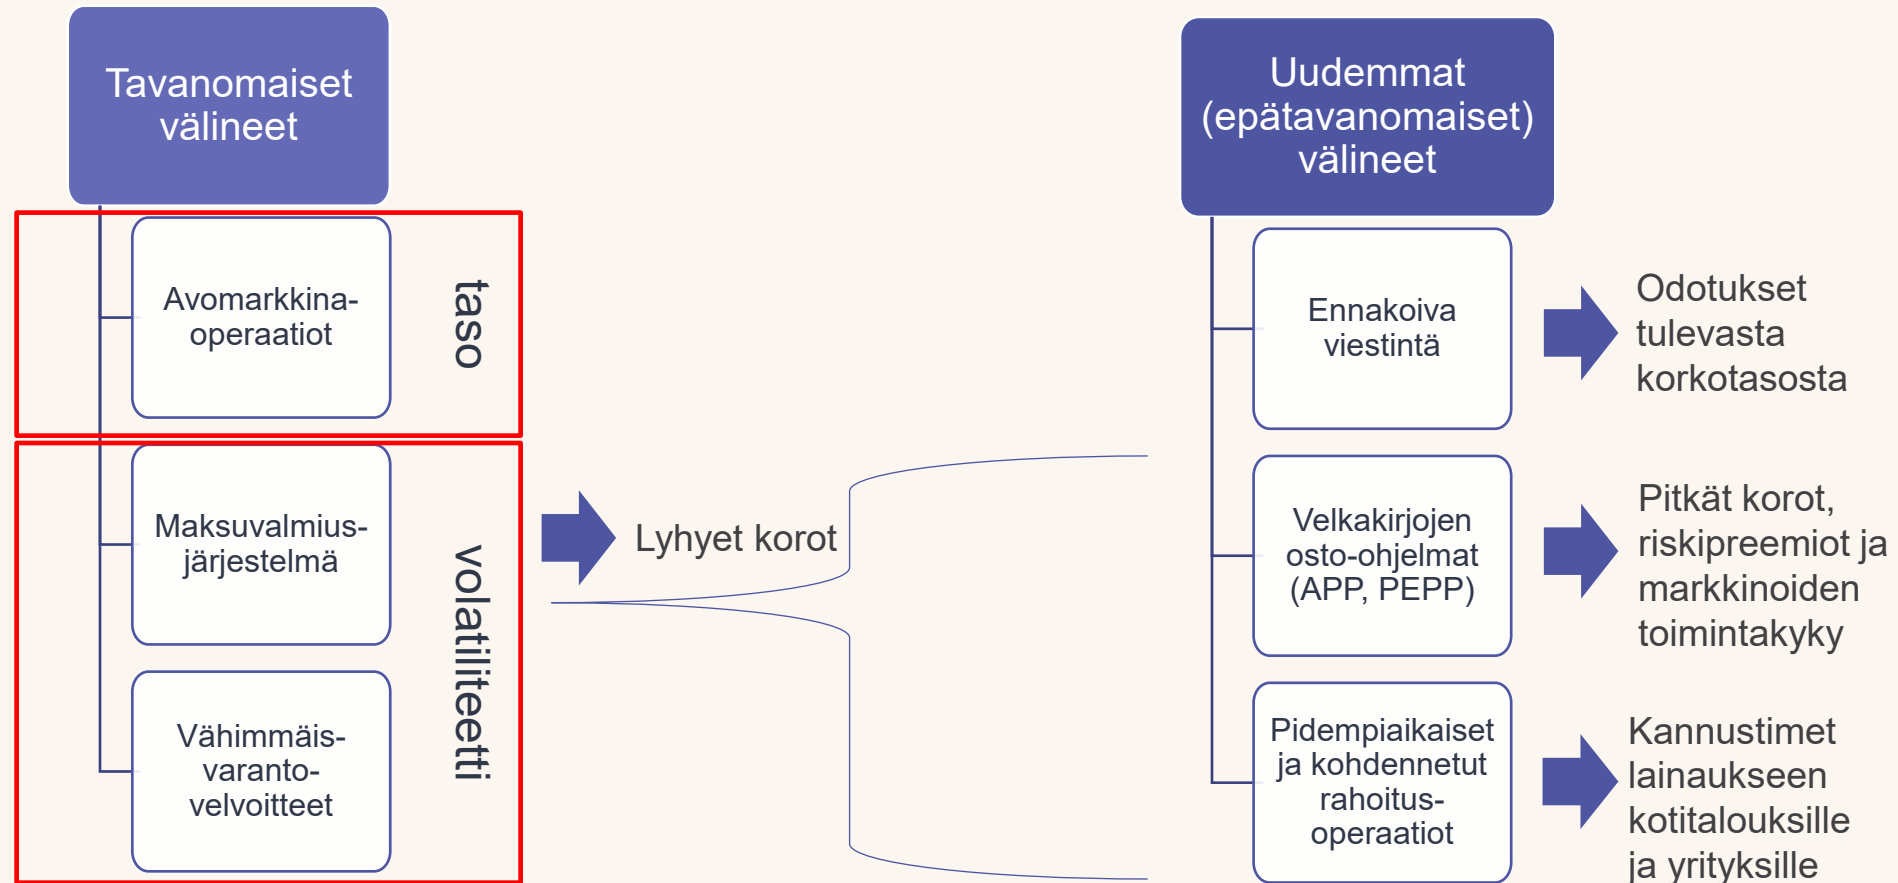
Tavanomaiset välineet

Avomarkkinaoperaatiot

taso

Maksuvalmiusjärjestelmä

Vähimmäisvarantovelvoitteet

volatiliteetti

Lyhyet korot

Uudemmat (epätavanomaiset) välineet

Ennakoiva viestintä

Odotukset tulevasta korkotasosta

Velkakirjojen osto-ohjelmat (APP, PEPP)

Pitkät korot, riskipreemiot ja markkinoiden toimintakyky

Pidempiaikaiset ja kohdennetut rahoitusoperaatiot

Kannustimet lainaukseen kotitalouksille ja yrityksille